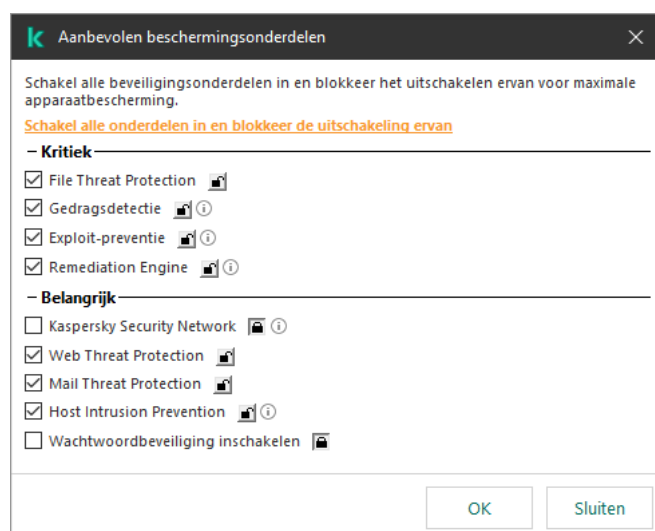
Aanbevolen beschermingsonderdelen

Schakel alle beveiligingsonderdelen in en blokkeer het uitschakelen ervan voor maximale apparaatbescherming.

Schakel alle onderdelen in en blokkeer de uitschakeling ervan

Kritiek

File Threat Protection

Gedragsdetectie

Exploit-preventie

Remediation Engine

Belangrijk

Kaspersky Security Network

Web Threat Protection

Mail Threat Protection

Host Intrusion Prevention

Wachtwoordbeveiliging inschakelen

OK

Sluiten